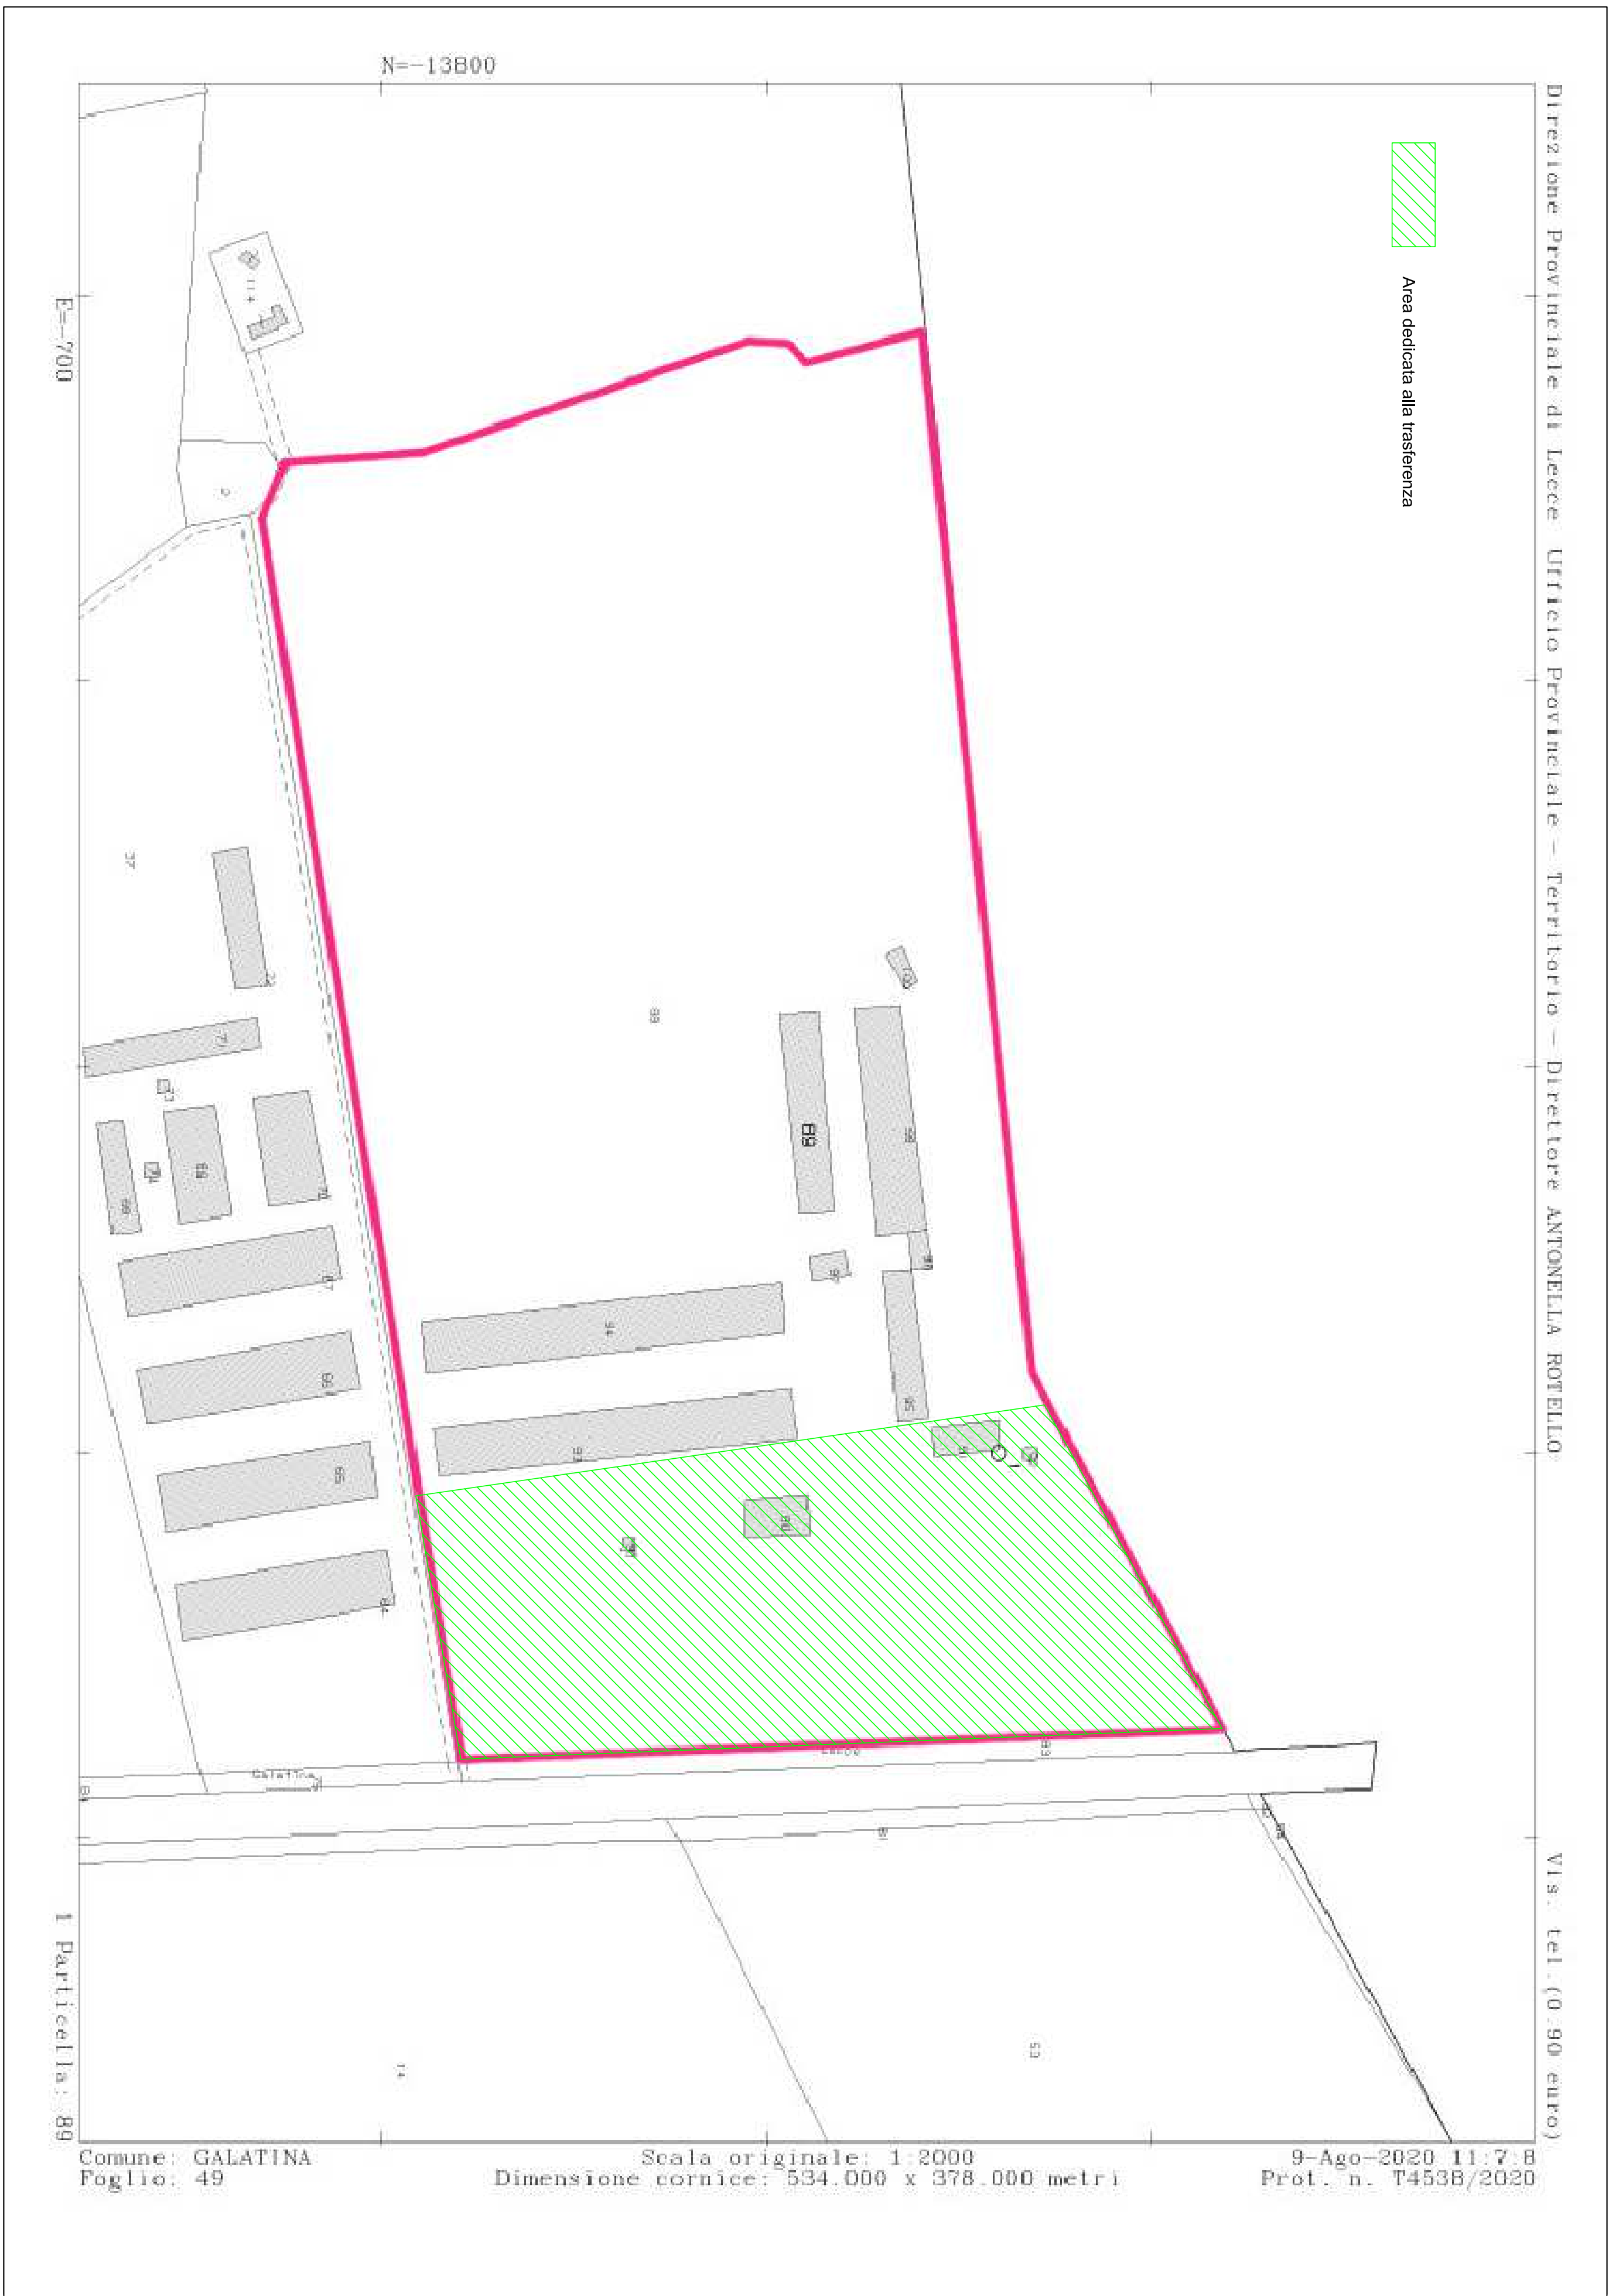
N=-13800

E=-700

Direzione Provinciale di Lecce Ufficio Provinciale - Territorio - Direttore ANTONELLA ROTELLO

Area dedicata alla trasferenza

114

37

89

89

71

94

93

Galatina

Vis. tel. (0.90 euro)

1 Particella: 89

Comune: GALATINA
Foglio: 49

Scala originale: 1:2000
Dimensione cornice: 534.000 x 378.000 metri

9-Ago-2020 11:7:8
Prot. n. T4538/2020